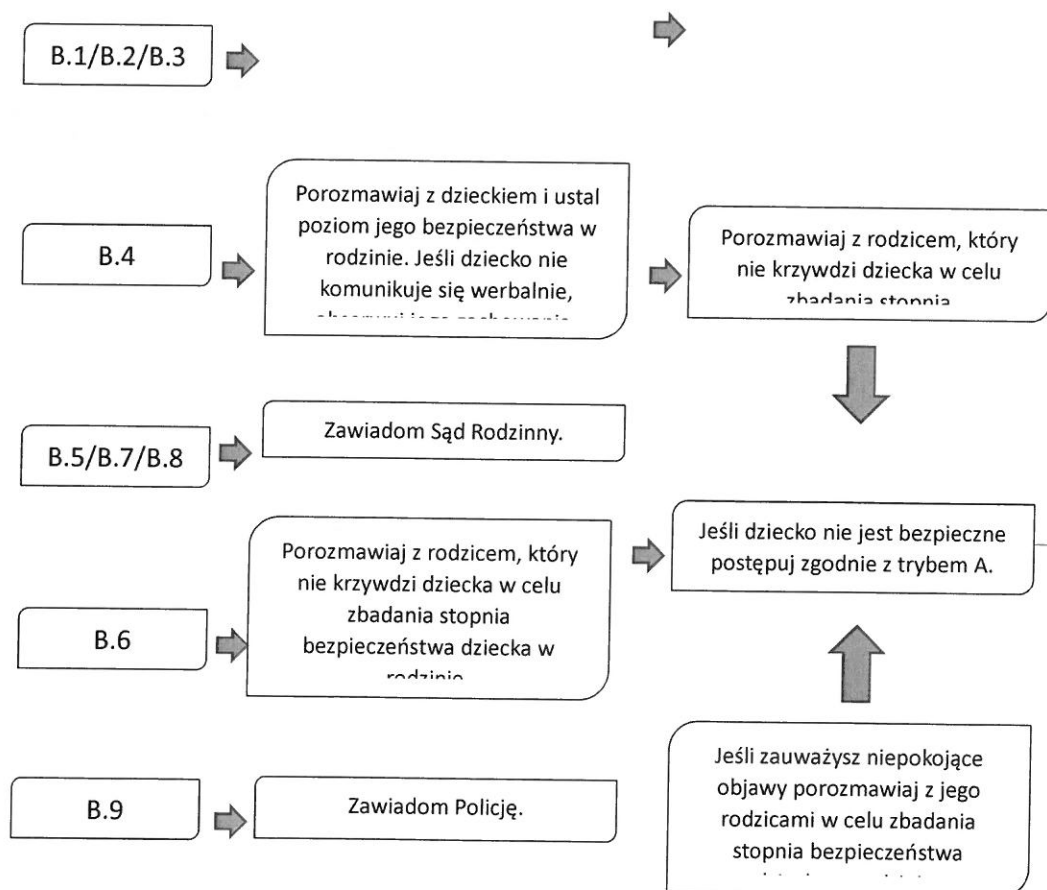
B.1/B.2/B.3

B.4

Porozmawiaj z dzieckiem i ustal poziom jego bezpieczeństwa w rodzinie. Jeśli dziecko nie komunikuje się werbalnie, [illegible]

Porozmawiaj z rodzicem, który nie krzywdzi dziecka w celu zbadania stopnia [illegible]

B.5/B.7/B.8

Zawiadom Sąd Rodzinny.

B.6

Porozmawiaj z rodzicem, który nie krzywdzi dziecka w celu zbadania stopnia bezpieczeństwa dziecka w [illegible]

Jeśli dziecko nie jest bezpieczne postępuj zgodnie z trybem A.

B.9

Zawiadom Policję.

Jeśli zauważysz niepokojące objawy porozmawiaj z jego rodzicami w celu zbadania stopnia bezpieczeństwa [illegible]